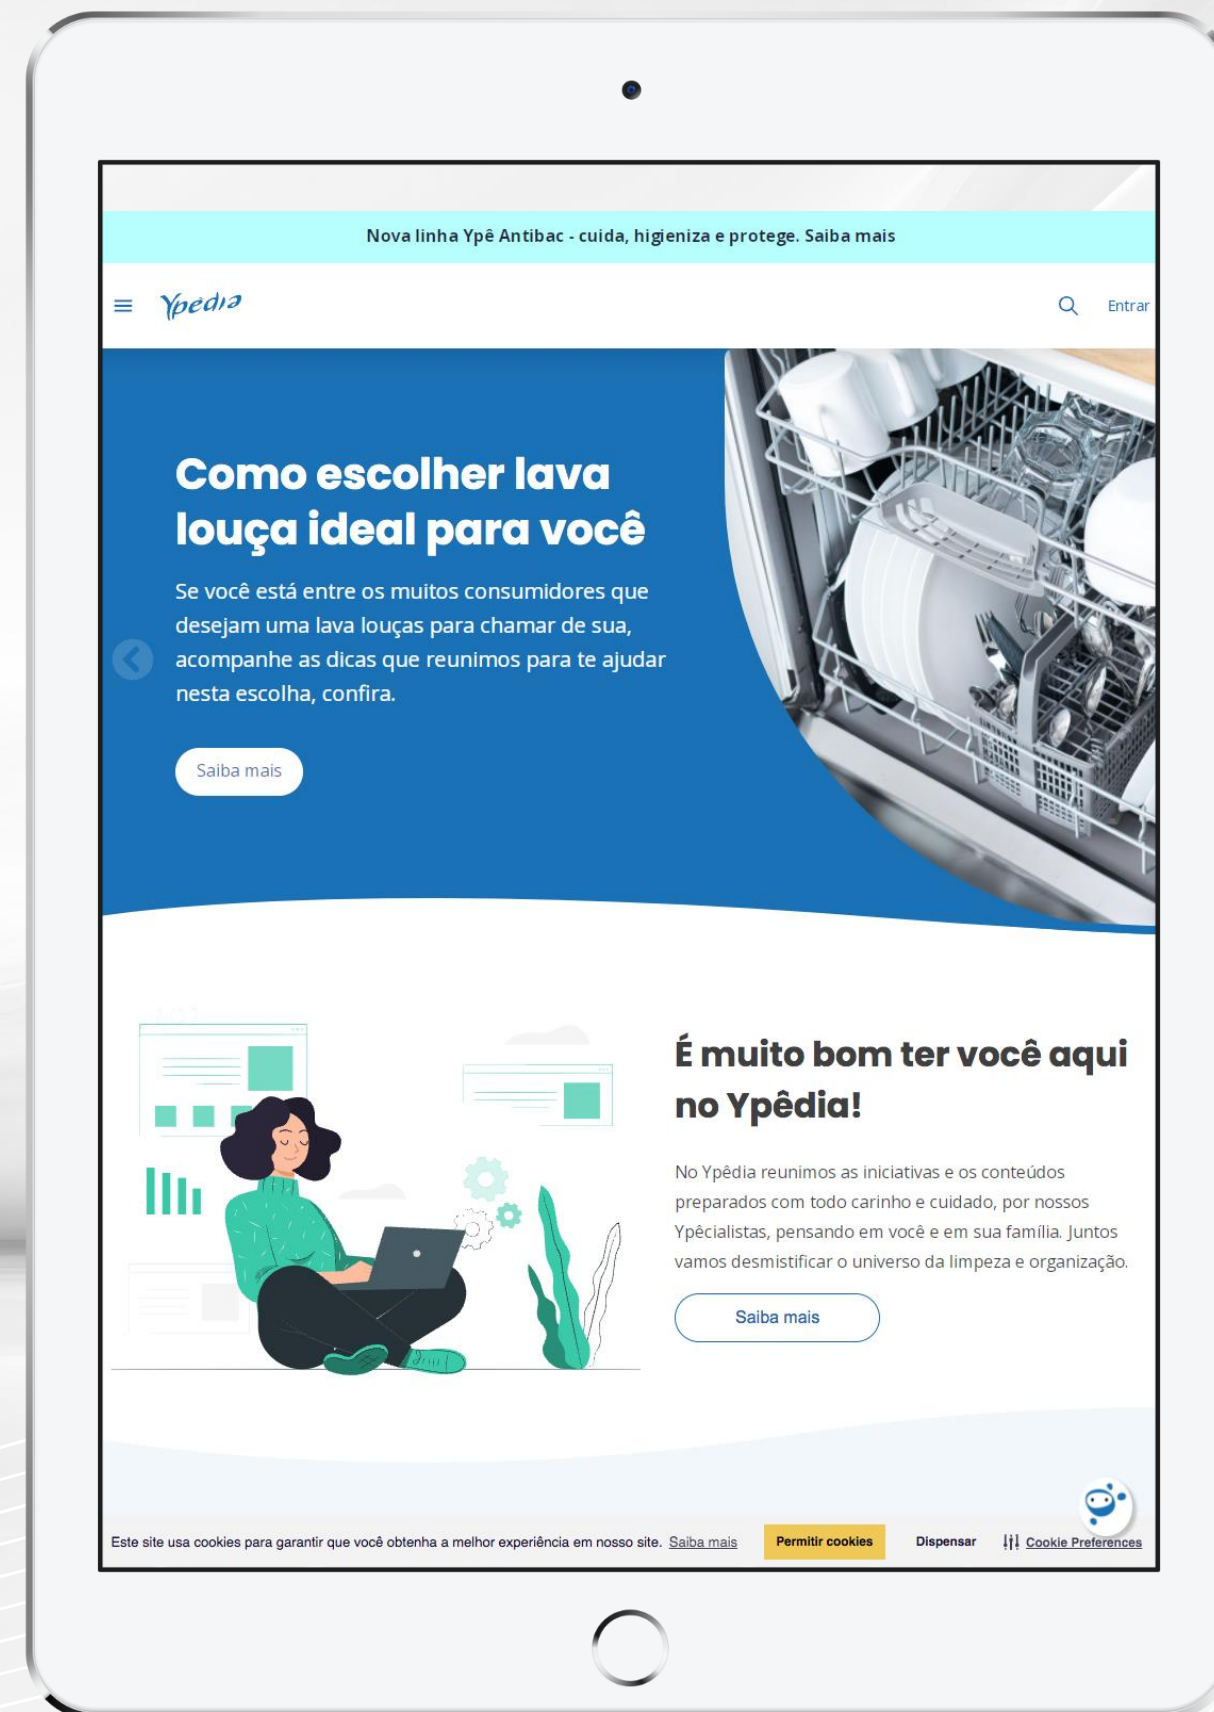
Nova linha Ypê Antibac - cuida, higieniza e protege. Saiba mais

Ypedia

Entrar

Como escolher lava louça ideal para você

Se você está entre os muitos consumidores que desejam uma lava louças para chamar de sua, acompanhe as dicas que reunimos para te ajudar nesta escolha, confira.

Saiba mais

É muito bom ter você aqui no Ypêdia!

No Ypêdia reunimos as iniciativas e os conteúdos preparados com todo carinho e cuidado, por nossos Ypêcialistas, pensando em você e em sua família. Juntos vamos desmistificar o universo da limpeza e organização.

Saiba mais

Este site usa cookies para garantir que você obtenha a melhor experiência em nosso site. Saiba mais

Permitir cookies

Dispensar

Cookie Preferences